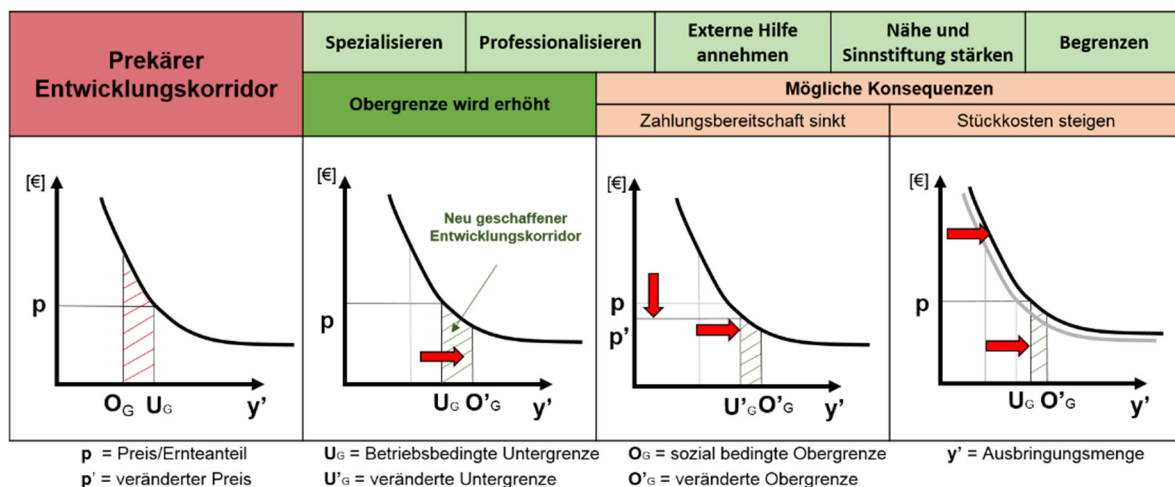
| Prekärer Entwicklungskorridor | Spezialisieren | Professionalisieren | Externe Hilfe annehmen | Nähe und Sinnstiftung stärken | Begrenzen |
|---|---|---|---|---|---|
| | Obergrenze wird erhöht | Mögliche Konsequenzen | | | |
| | | Zahlungsbereitschaft sinkt | | Stückkosten steigen | |

[€]
p
$O_G$ $U_G$ y'

[€]
Neu geschaffener Entwicklungskorridor
p
$U_G$ $O'_G$ y'

[€]
p
p'
$U'_G$$O'_G$ y'

[€]
p
$U_G$ $O'_G$ y'

p = Preis/Ernteanteil
p' = veränderter Preis
$U_G$ = Betriebsbedingte Untergrenze
$U'_G$ = veränderte Untergrenze
$O_G$ = sozial bedingte Obergrenze
$O'_G$ = veränderte Obergrenze
y' = Ausbringungsmenge